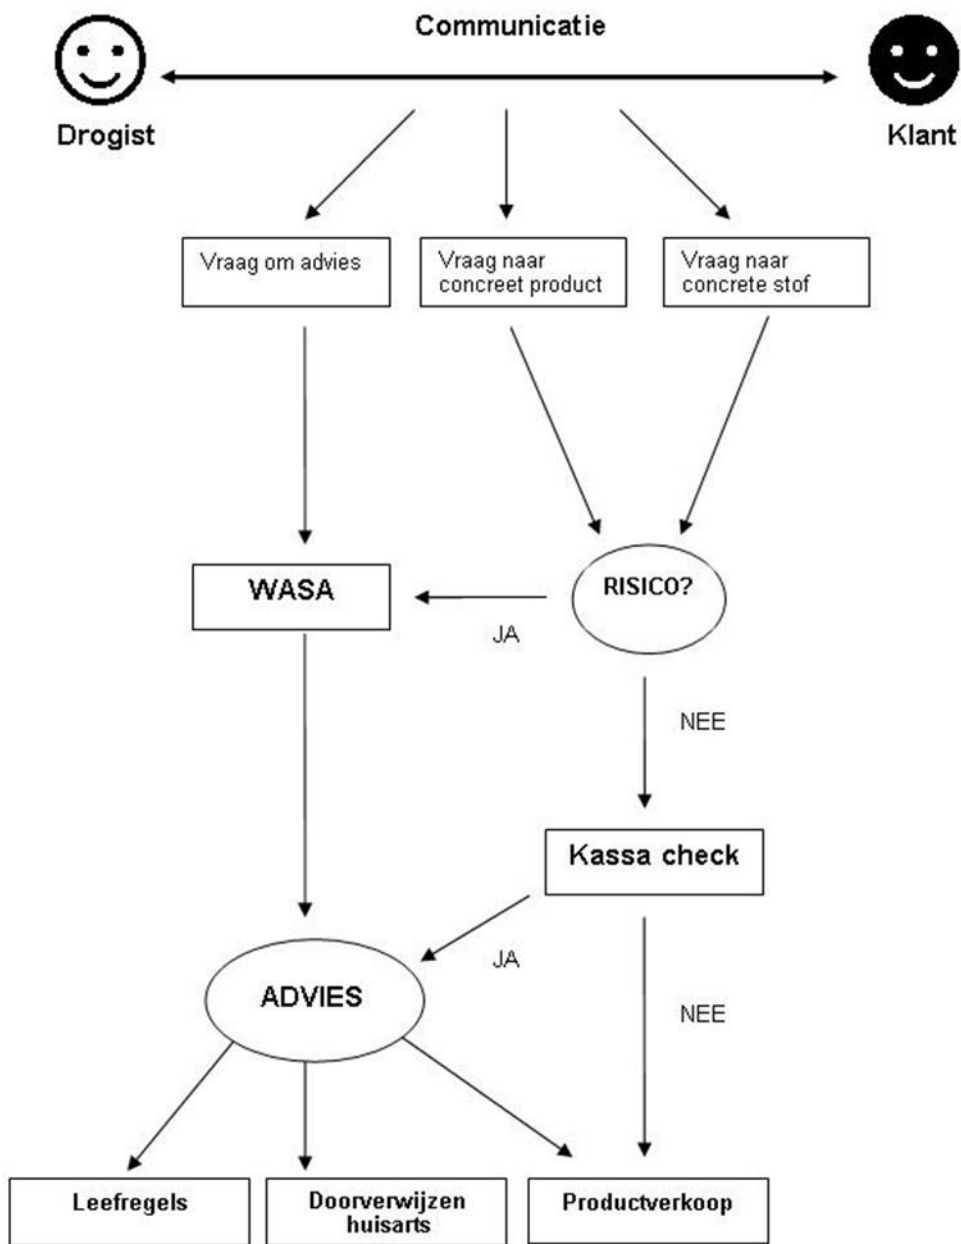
Communicatie

Drogist

Klant

Vraag om advies

Vraag naar concreet product

Vraag naar concrete stof

WASA

RISICO?

JA

NEE

Kassa check

JA

NEE

ADVIES

Leefregels

Doorverwijzen huisarts

Productverkoop